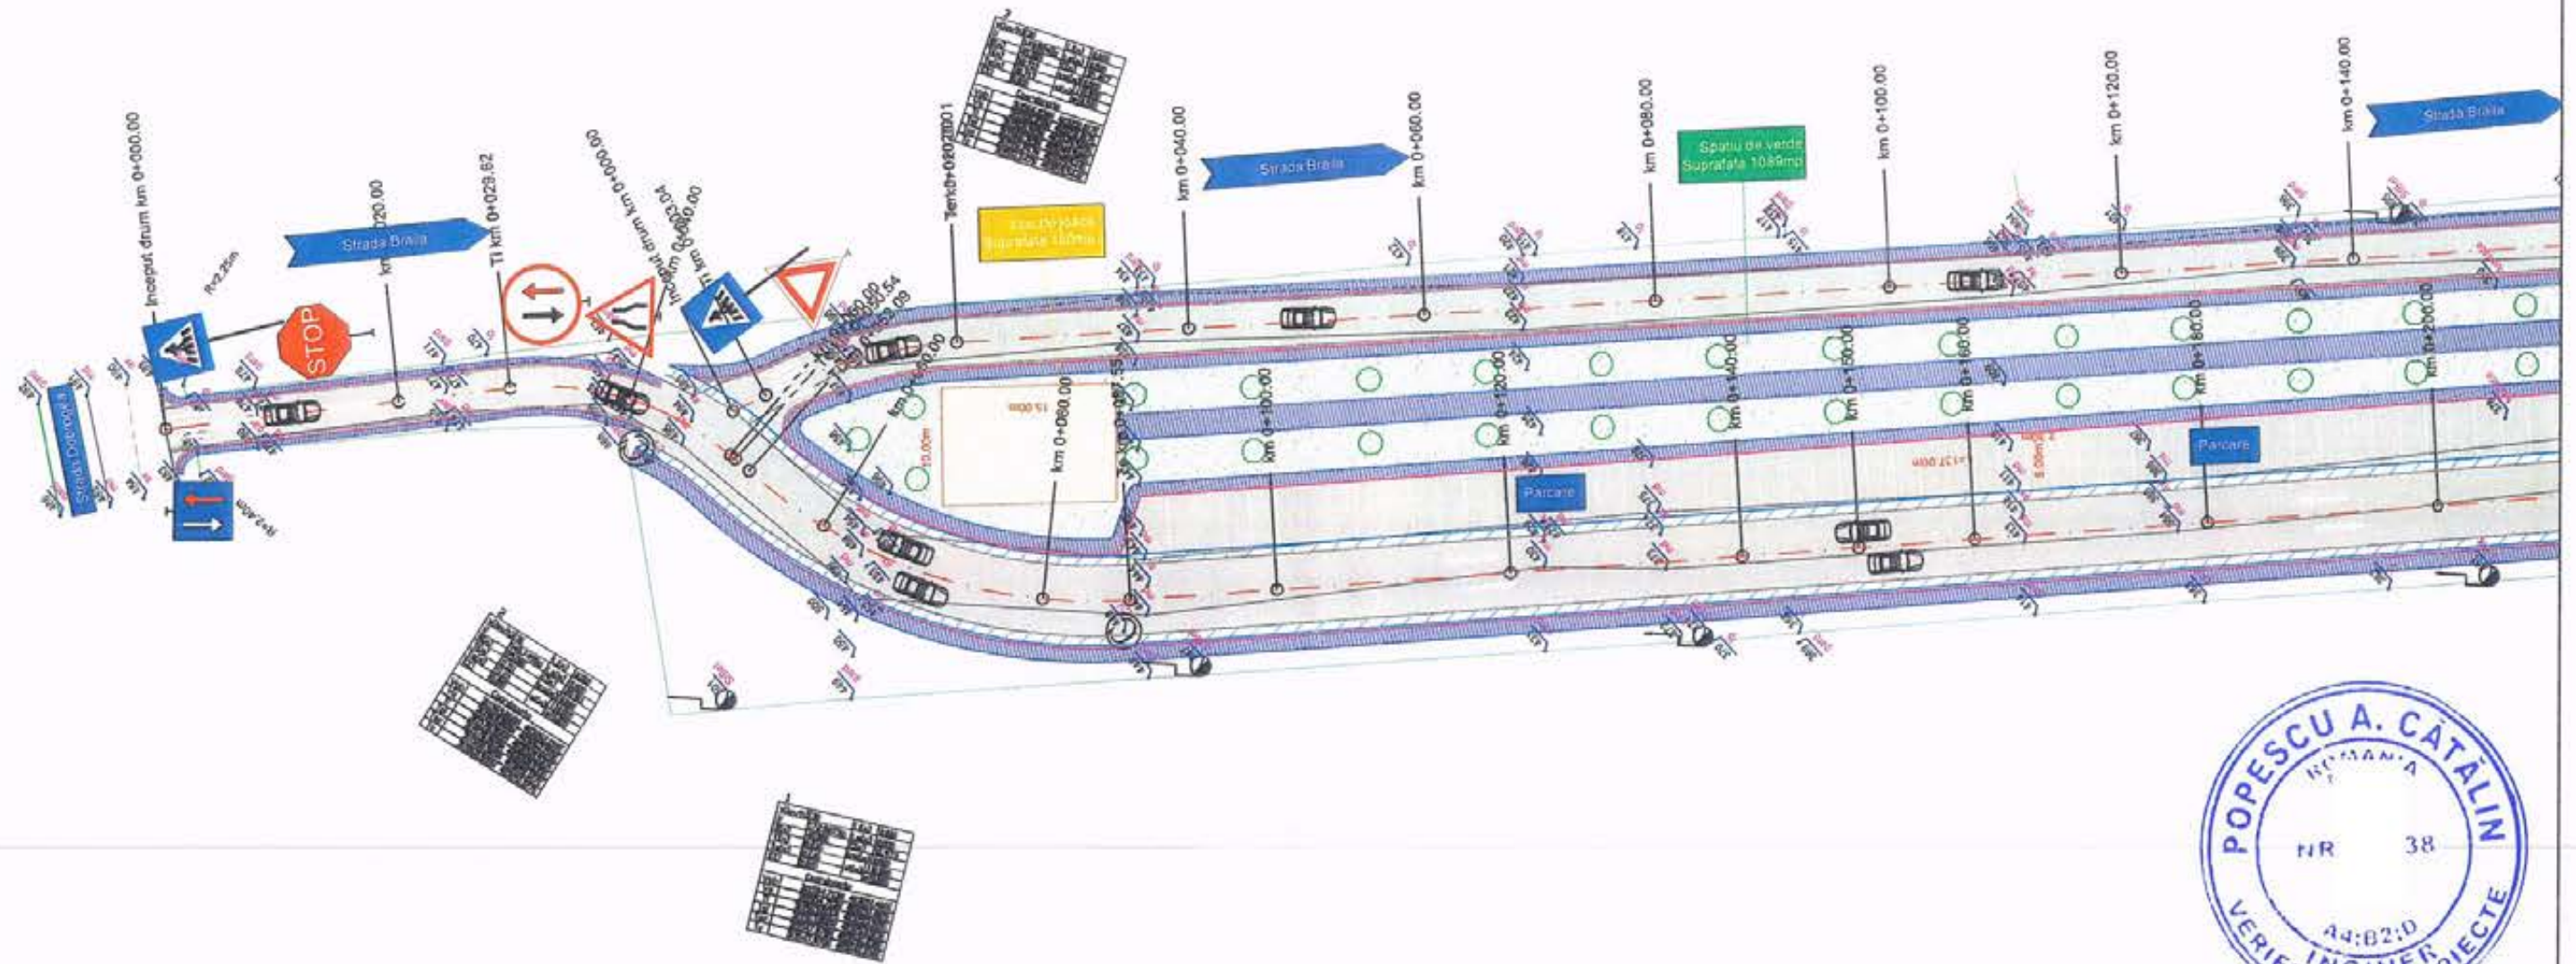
Inceput drum km 0+000.00
Strada Dobrogea
Strada Brăila
km 0+020.00
TI km 0+023.62
STOP
Inceput drum km 0+000.00
TI km 0+002.04
km 0+040.00
Tenk 0+060.001
Loc de joaca Suprafata 160mp
km 0+040.00
Strada Brăila
km 0+060.00
km 0+080.00
Spatiu de verde Suprafata 1089mp
km 0+100.00
km 0+120.00
km 0+140.00
Strada Brăila
km 0+060.00
km 0+080.00
15.00m
10.00m
km 0+100.00
km 0+120.00
km 0+140.00
km 0+150.00
km 0+160.00
km 0+180.00
km 0+200.00
Parcare
Parcare
STOP
POPESCU A. CĂTĂLIN
ROMÂNIA
NR 38
A4:B2:D
VERIF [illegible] PROIECTE